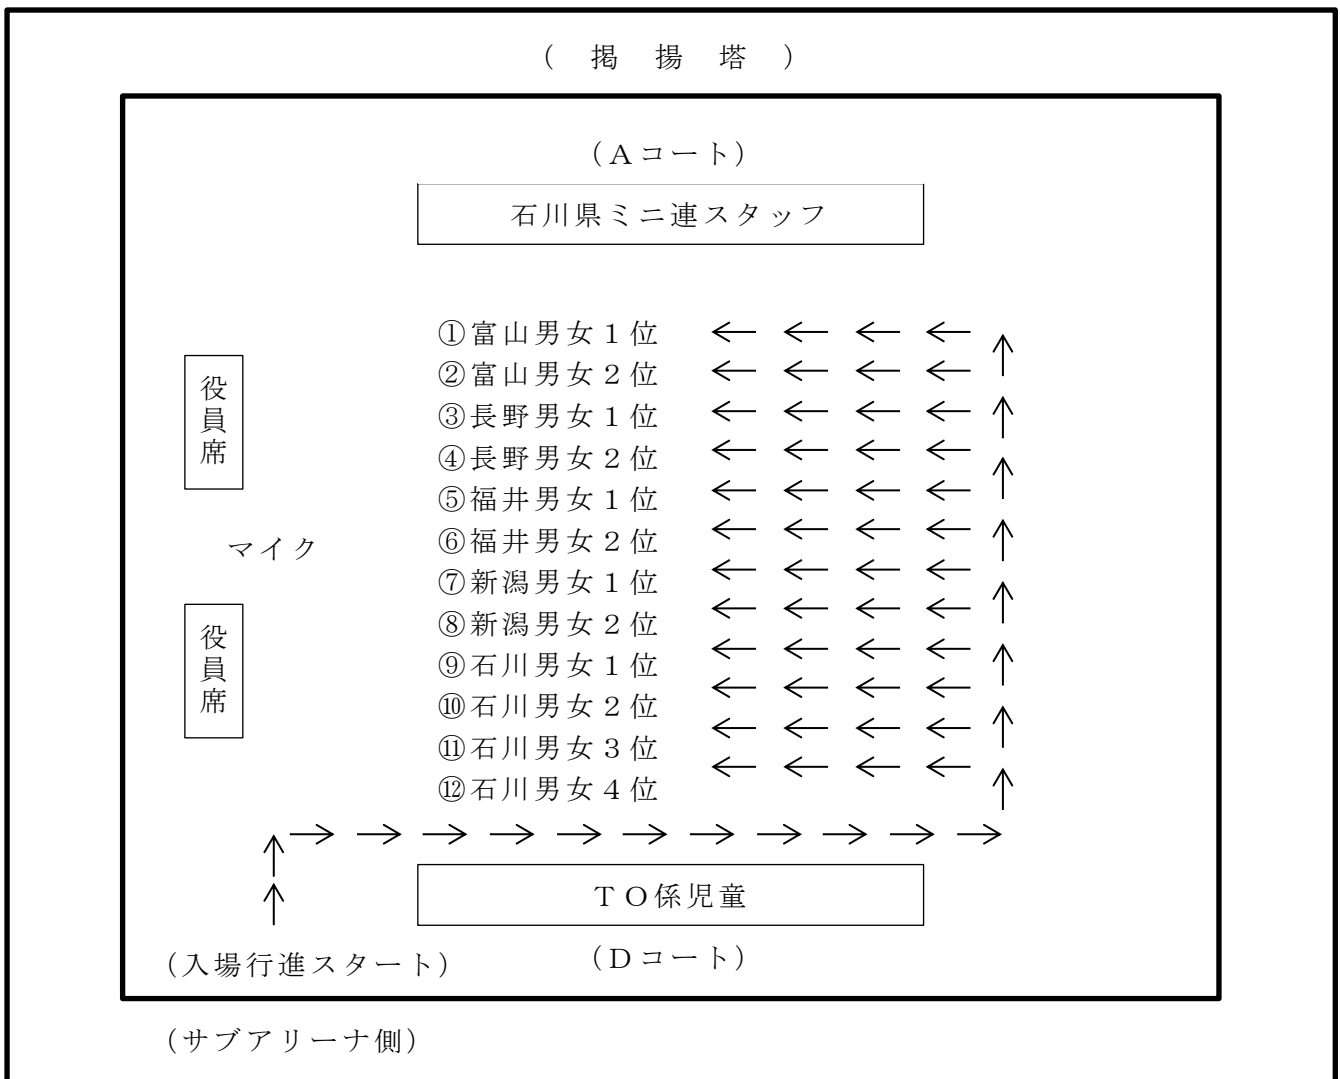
（ 掲 揚 塔 ）

（Aコート）

石川県ミニ連スタッフ

役員席

マイク

役員席

①富山男女１位
②富山男女２位
③長野男女１位
④長野男女２位
⑤福井男女１位
⑥福井男女２位
⑦新潟男女１位
⑧新潟男女２位
⑨石川男女１位
⑩石川男女２位
⑪石川男女３位
⑫石川男女４位

TO係児童

（入場行進スタート）

（Dコート）

（サブアリーナ側）